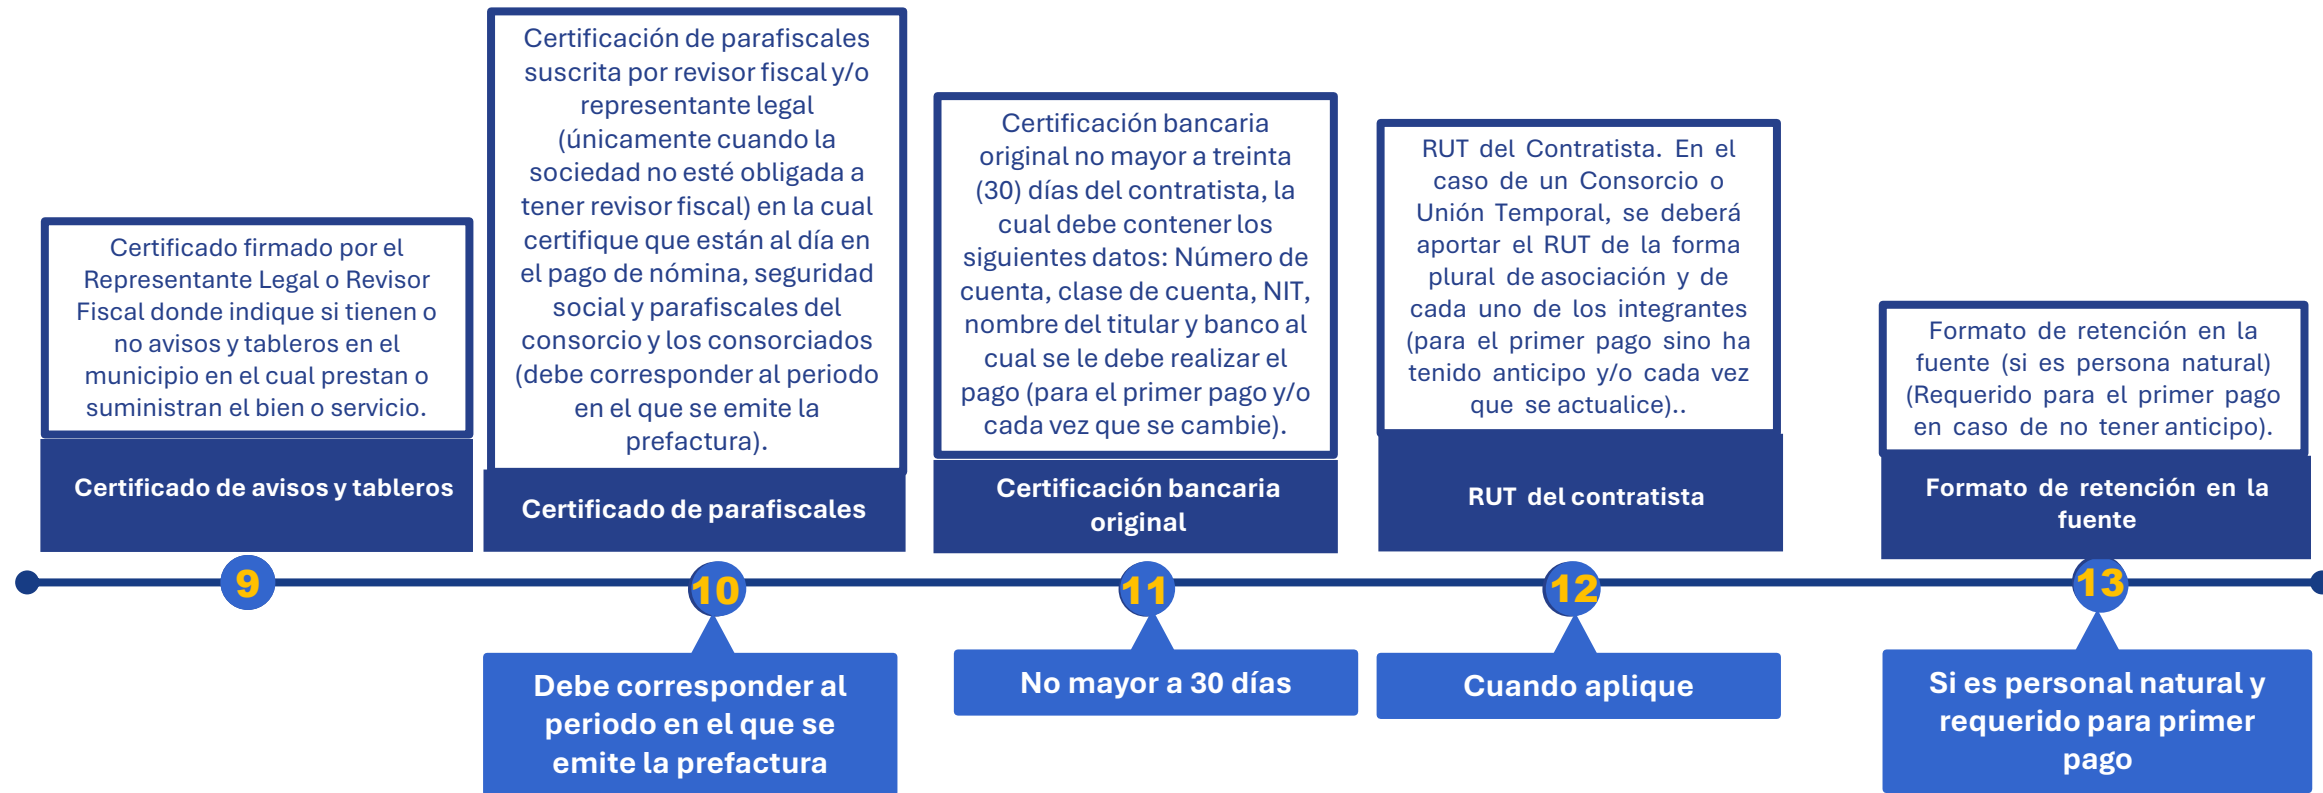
Certificado firmado por el Representante Legal o Revisor Fiscal donde indique si tienen o no avisos y tableros en el municipio en el cual prestan o suministran el bien o servicio.

Certificado de avisos y tableros

9

Certificación de parafiscales suscrita por revisor fiscal y/o representante legal (únicamente cuando la sociedad no esté obligada a tener revisor fiscal) en la cual certifique que están al día en el pago de nómina, seguridad social y parafiscales del consorcio y los consorciados (debe corresponder al periodo en el que se emite la prefactura).

Certificado de parafiscales

10

Debe corresponder al periodo en el que se emite la prefactura

Certificación bancaria original no mayor a treinta (30) días del contratista, la cual debe contener los siguientes datos: Número de cuenta, clase de cuenta, NIT, nombre del titular y banco al cual se le debe realizar el pago (para el primer pago y/o cada vez que se cambie).

Certificación bancaria original

11

No mayor a 30 días

RUT del Contratista. En el caso de un Consorcio o Unión Temporal, se deberá aportar el RUT de la forma plural de asociación y de cada uno de los integrantes (para el primer pago sino ha tenido anticipo y/o cada vez que se actualice)..

RUT del contratista

12

Cuando aplique

Formato de retención en la fuente (si es persona natural) (Requerido para el primer pago en caso de no tener anticipo).

Formato de retención en la fuente

13

Si es personal natural y requerido para primer pago